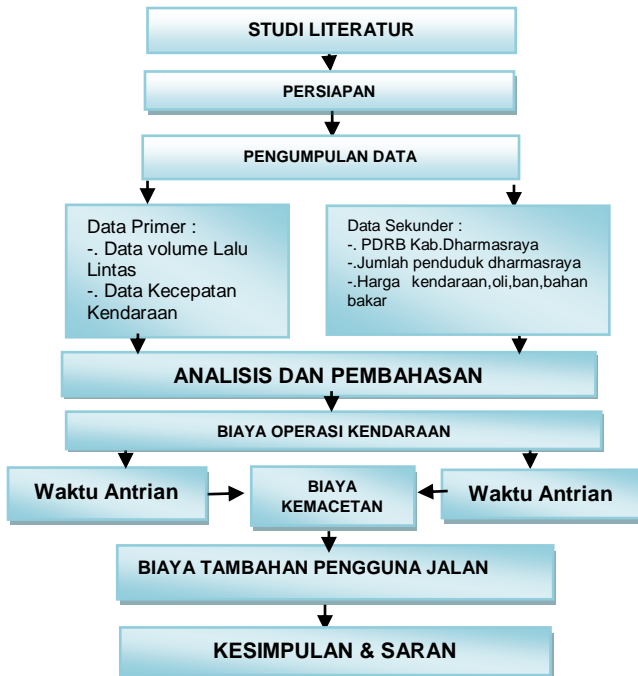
STUDI LITERATUR

PERSIAPAN

PENGUMPULAN DATA

Data Primer :
-. Data volume Lalu Lintas
-. Data Kecepatan Kendaraan

Data Sekunder :
-. PDRB Kab.Dharmasraya
-.Jumlah penduduk dharmasraya
-.Harga kendaraan,oli,ban,bahan bakar

ANALISIS DAN PEMBAHASAN

BIAYA OPERASI KENDARAAN

Waktu Antrian

BIAYA KEMACETAN

Waktu Antrian

BIAYA TAMBAHAN PENGGUNA JALAN

KESIMPULAN & SARAN